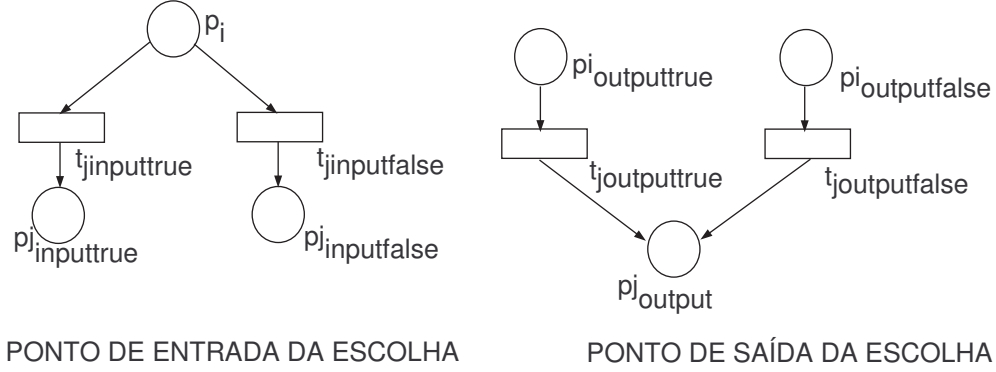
$p_i$

$t_{jinputtrue}$

$t_{jinputfalse}$

$pj_{inputtrue}$

$pj_{inputfalse}$

PONTO DE ENTRADA DA ESCOLHA

$pi_{outputtrue}$

$pi_{outputfalse}$

$t_{joutputtrue}$

$t_{joutputfalse}$

$pj_{output}$

PONTO DE SAÍDA DA ESCOLHA